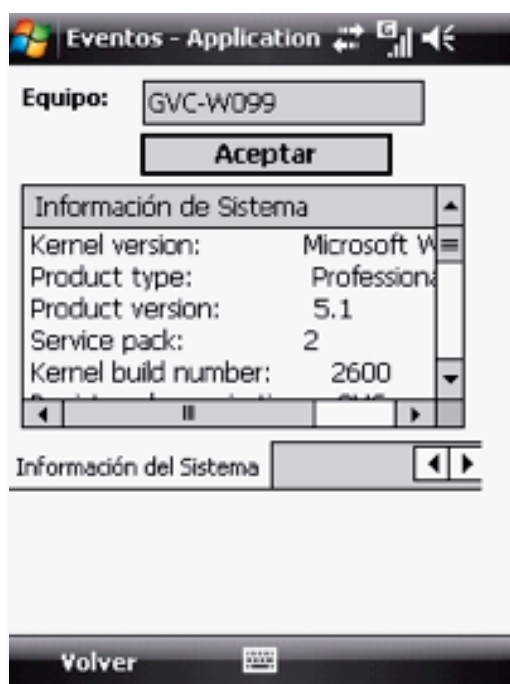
Eventos - Application

Equipo: GVC-W099

Aceptar

Información de Sistema

| | |
|---|---|
| Kernel version: | Microsoft W |
| Product type: | Professiona |
| Product version: | 5.1 |
| Service pack: | 2 |
| Kernel build number: | 2600 |

Información del Sistema

Volver